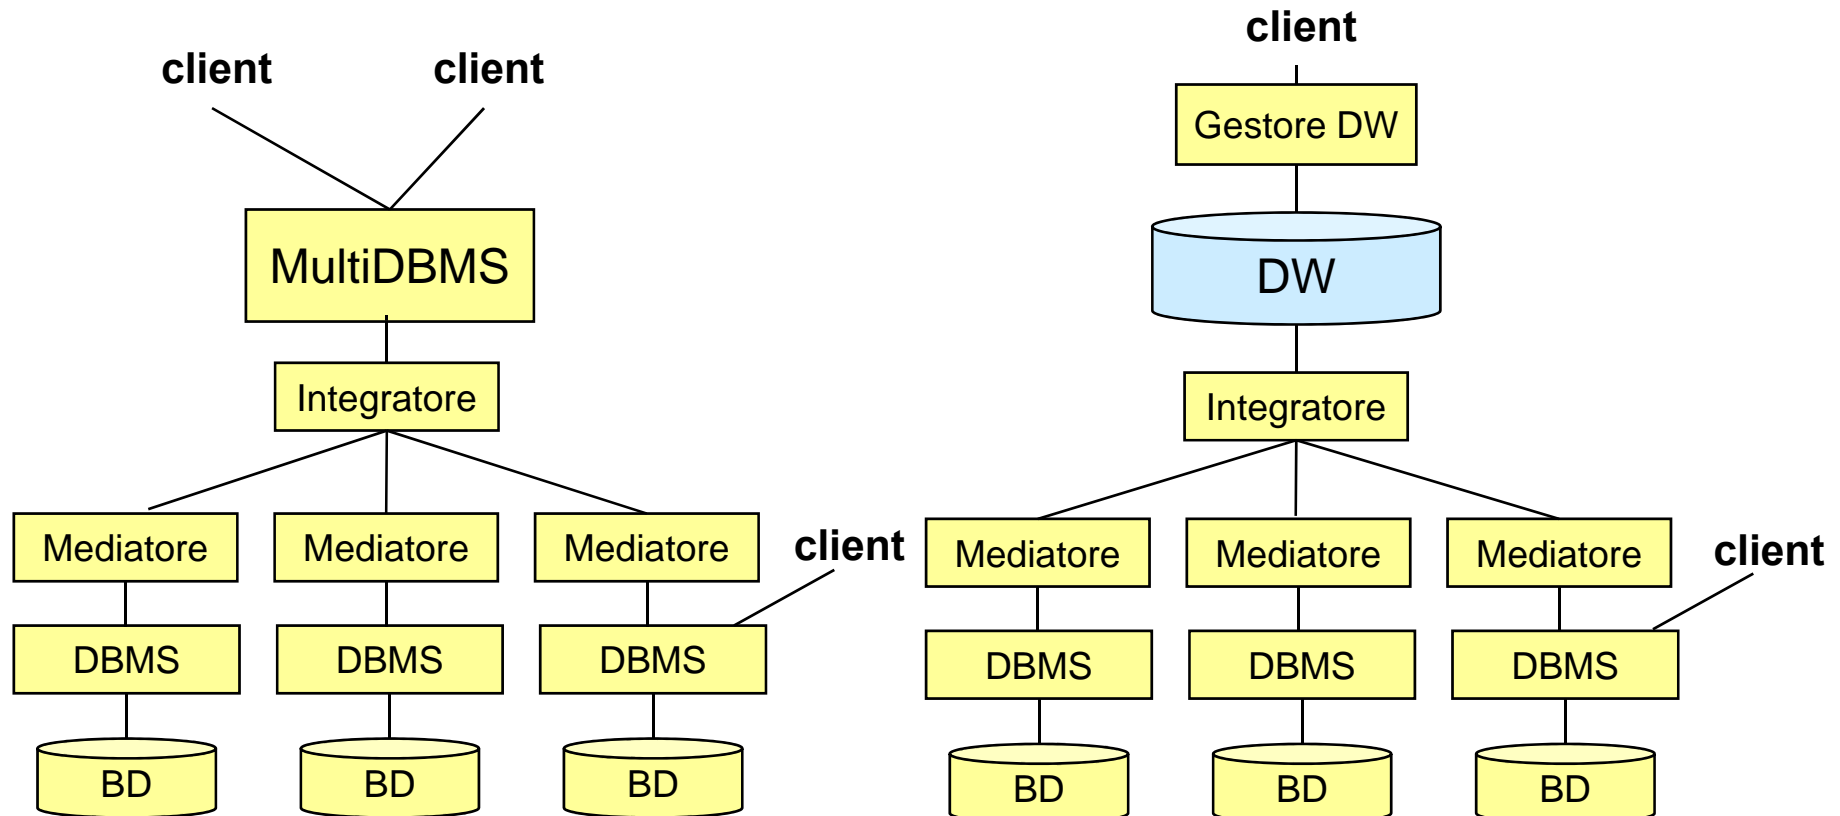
client client

MultiDBMS

Integratore

Mediatore Mediatore Mediatore client

DBMS DBMS DBMS

BD BD BD

client

Gestore DW

DW

Integratore

Mediatore Mediatore Mediatore client

DBMS DBMS DBMS

BD BD BD